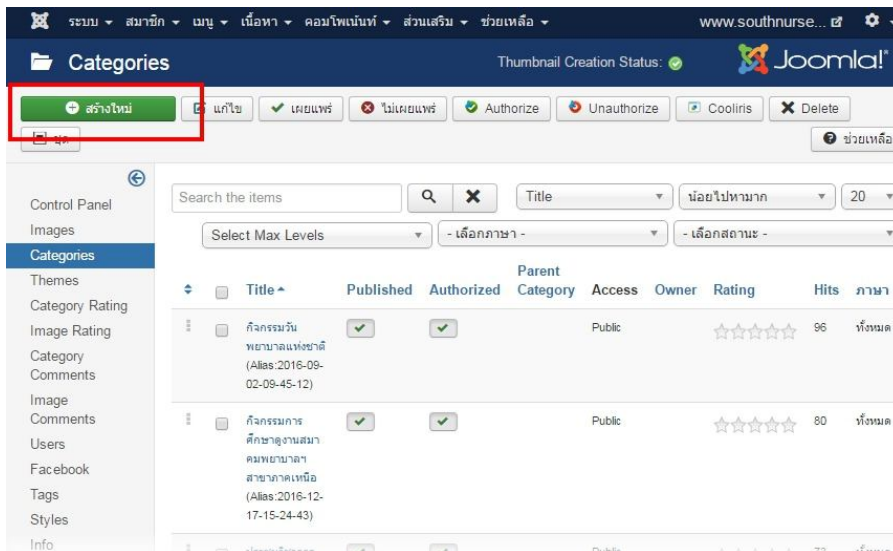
ระบบ ▾ สมาชิก ▾ เมนู ▾ เนื้อหา ▾ คอมโพเน้นท์ ▾ ส่วนเสริม ▾ ช่วยเหลือ ▾ www.southnurse...

Categories

Thumbnail Creation Status:

Joomla!

สร้างใหม่ | แก้ไข | เผยแพร่ | ไม่เผยแพร่ | Authorize | Unauthorize | Cooliris | Delete

ยุค

ช่วยเหลือ

Control Panel
Images
Categories
Themes
Category Rating
Image Rating
Category Comments
Image Comments
Users
Facebook
Tags
Styles
Info

Search the items

Title

น้อยไปหามาก

20

Select Max Levels

- เลือกภาษา -

- เลือกสถานะ -

| | | Title ▲ | Published | Authorized | Parent Category | Access | Owner | Rating | Hits | ภาษา |
|---|---|---|---|---|---|---|---|---|---|---|
| | | กิจกรรมวันพยาบาลแห่งชาติ (Alias:2016-09-02-09-45-12) | ✓ | ✓ | | Public | | ☆☆☆☆☆ | 96 | ทั้งหมด |
| | | กิจกรรมการศึกษาดูงานสมาคมพยาบาลฯ สาขาภาคเหนือ (Alias:2016-12-17-15-24-43) | ✓ | ✓ | | Public | | ☆☆☆☆☆ | 80 | ทั้งหมด |
| | | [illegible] | | | | Public | | | 73 | ทั้งหมด |